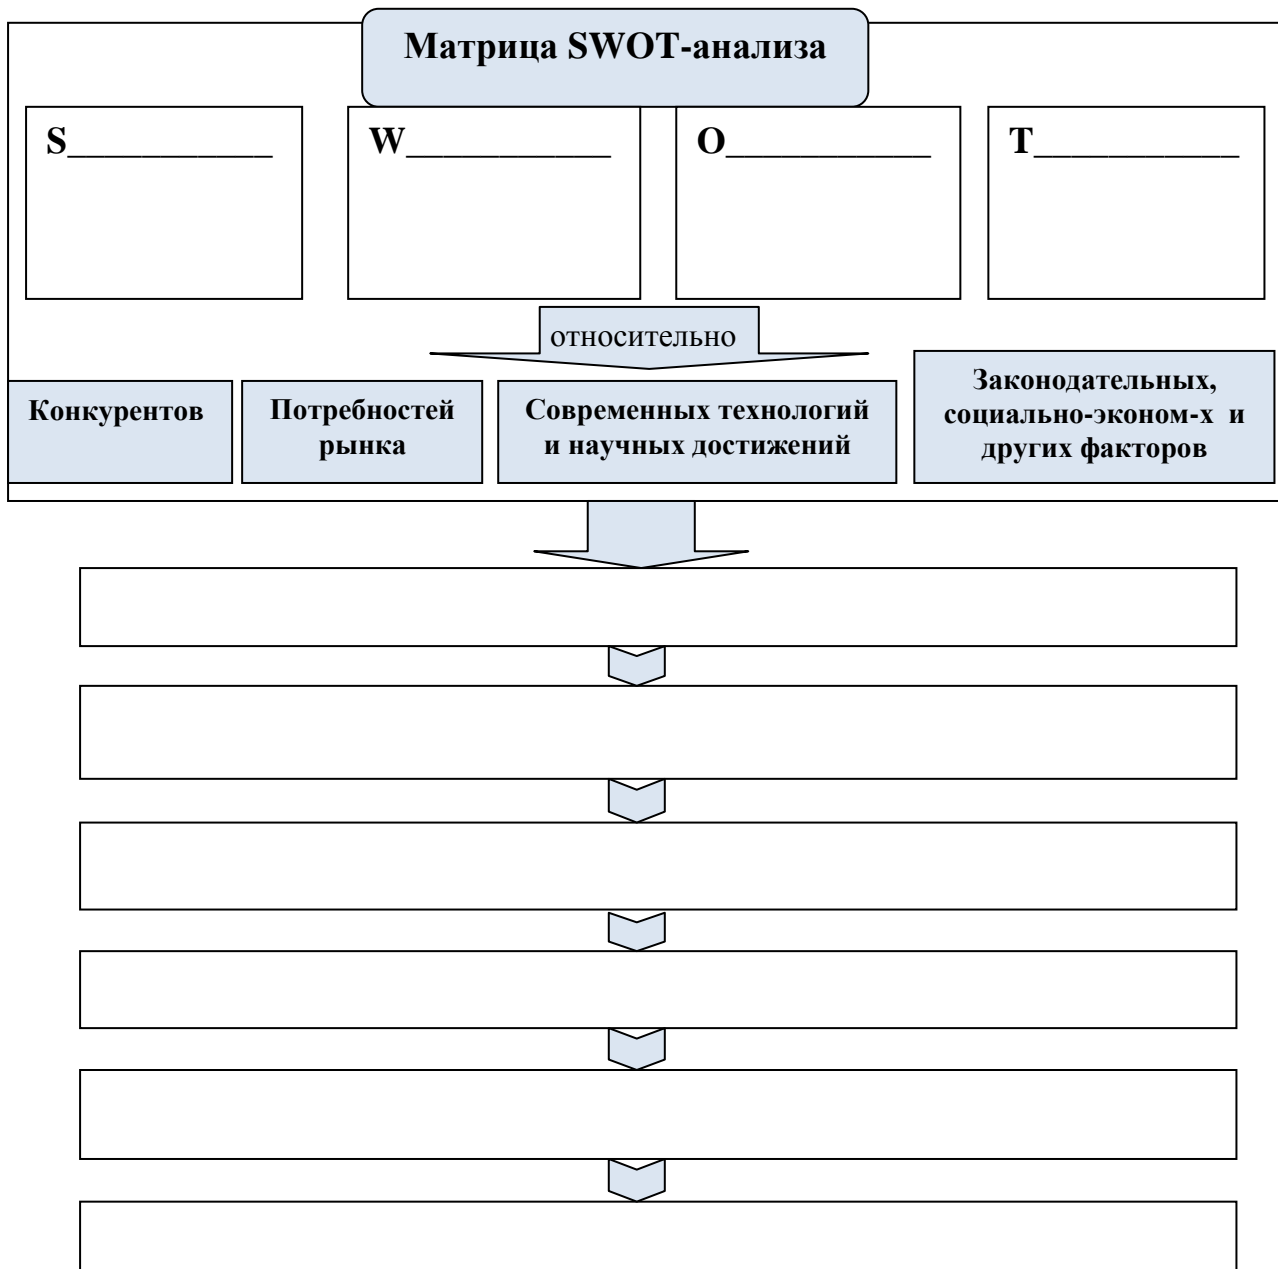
Матрица SWOT-анализа

S__________

W__________

O__________

T__________

относительно

Конкурентов

Потребностей рынка

Современных технологий и научных достижений

Законодательных, социально-эконом-х и других факторов